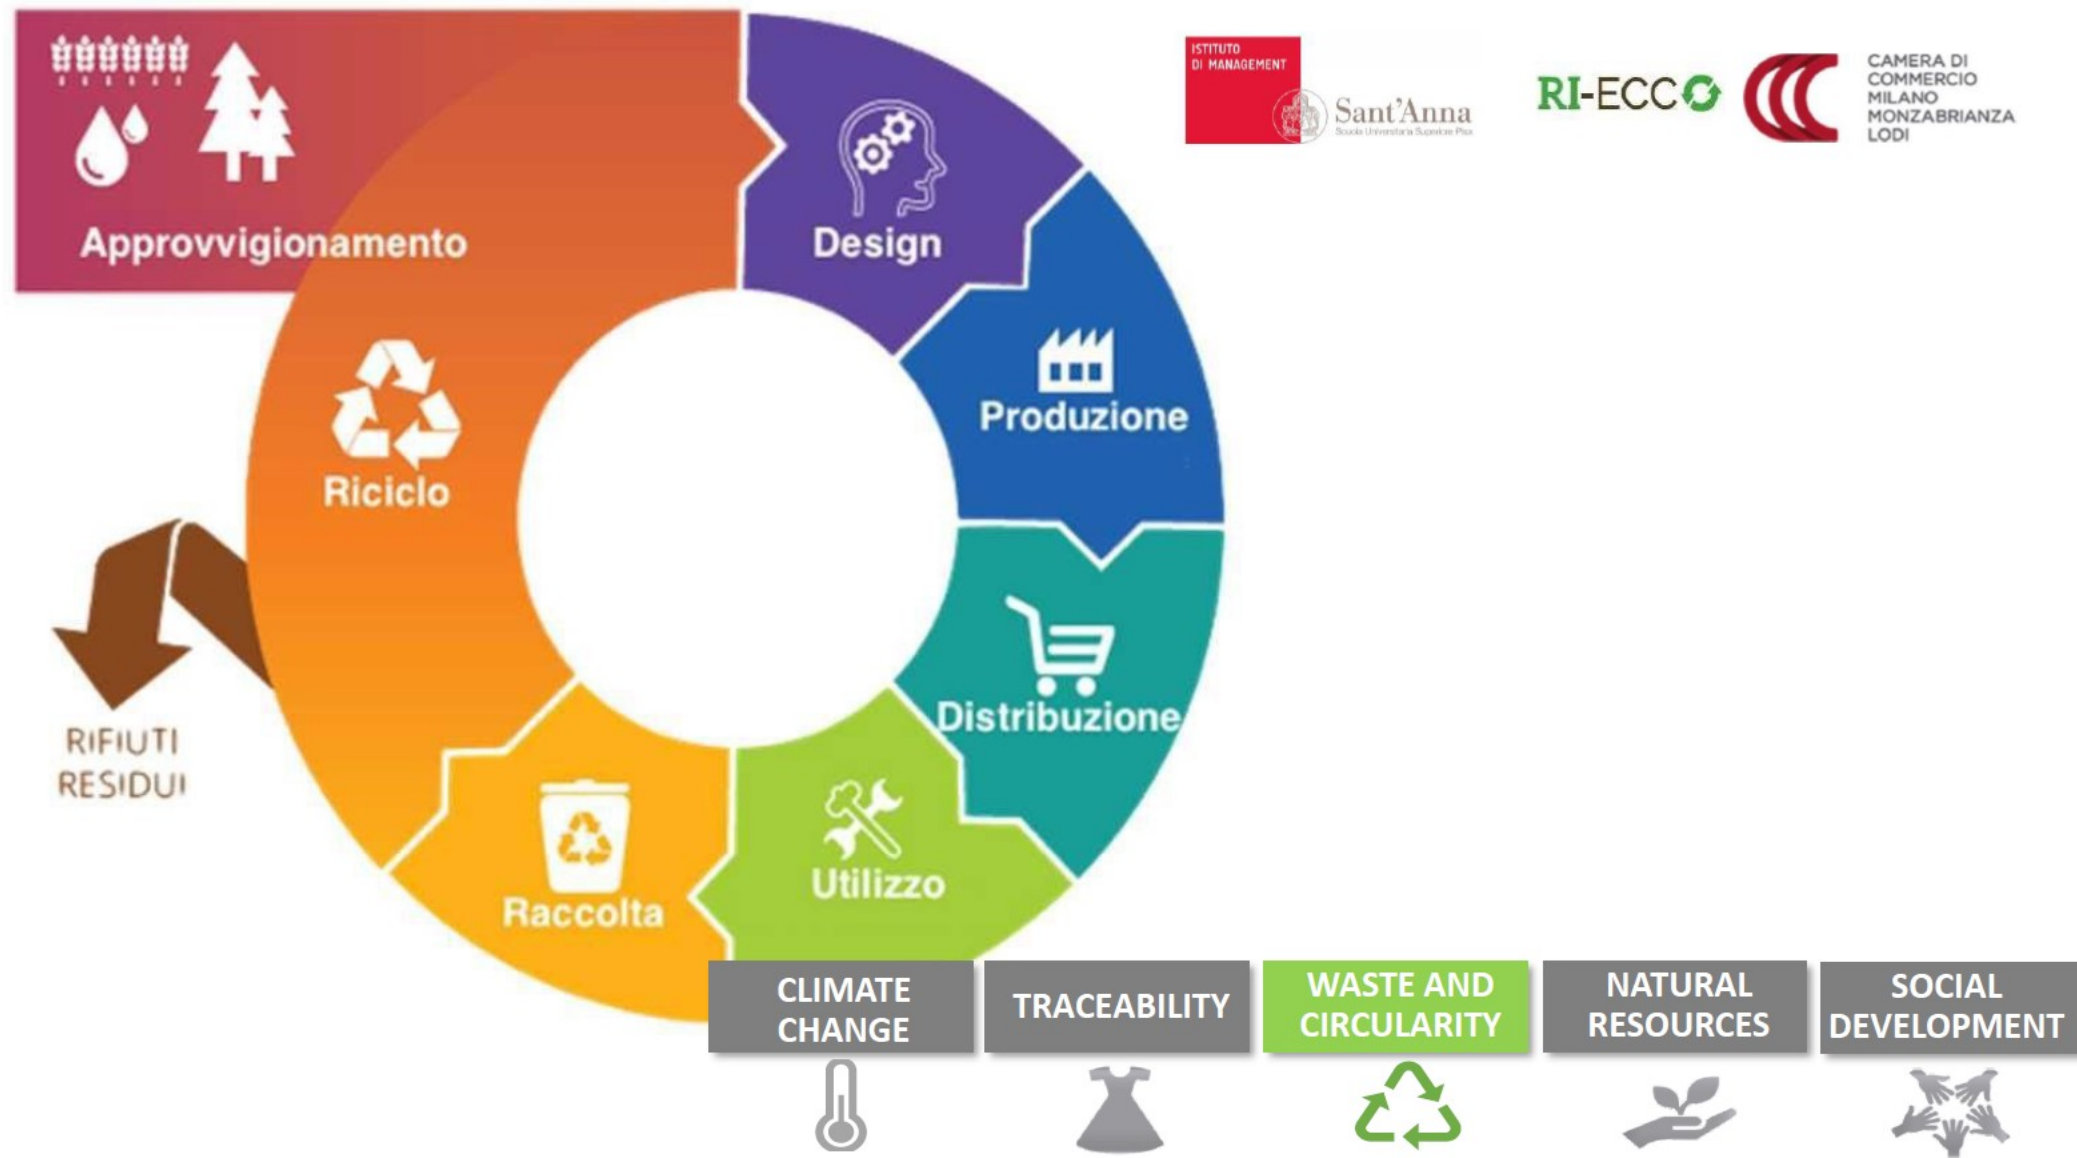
Approvvigionamento

Design

Produzione

Distribuzione

Utilizzo

Raccolta

Riciclo

RIFIUTI RESIDUI

ISTITUTO DI MANAGEMENT

Sant'Anna
Scuola Universitaria Superiore Pisa

RI-ECCO

CAMERA DI COMMERCIO MILANO MONZABRIANZA LODI

CLIMATE CHANGE

TRACEABILITY

WASTE AND CIRCULARITY

NATURAL RESOURCES

SOCIAL DEVELOPMENT